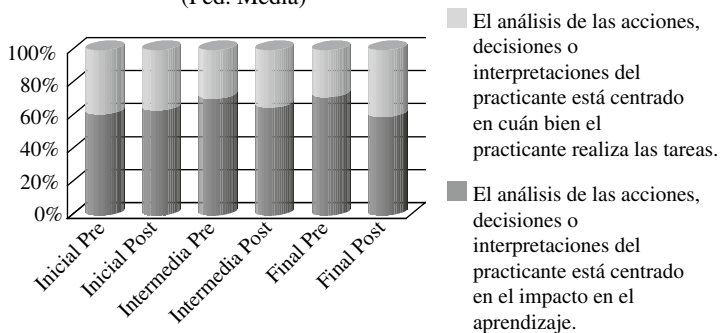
(Ped. Media)

100%
80%
60%
40%
20%
0%

Inicial Pre
Inicial Post
Intermedia Pre
Intermedia Post
Final Pre
Final Post

El análisis de las acciones, decisiones o interpretaciones del practicante está centrado en cuán bien el practicante realiza las tareas.

El análisis de las acciones, decisiones o interpretaciones del practicante está centrado en el impacto en el aprendizaje.